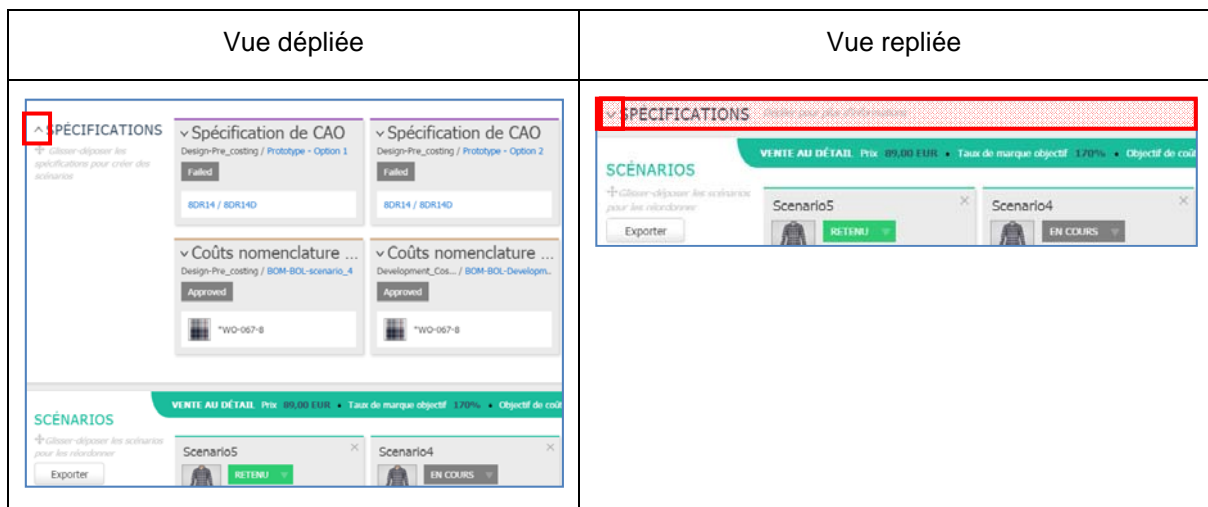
| Vue dépliée | Vue repliée |
|---|---|
| SPÉCIFICATIONS<br>+ Glisser-déposer les spécifications pour créer des scénarios<br>Spécification de CAO<br>Design-Pre_costing / Prototype - Option 1<br>Failed<br>8DR14 / 8DR14D<br>Spécification de CAO<br>Design-Pre_costing / Prototype - Option 2<br>Failed<br>8DR14 / 8DR14D<br>Coûts nomenclature ...<br>Design-Pre_costing / BOM-BOL-scenario_4<br>Approved<br>*WO-067-8<br>Coûts nomenclature ...<br>Development_Cos... / BOM-BOL-Developm...<br>Approved<br>*WO-067-8<br>SCÉNARIOS<br>VENTE AU DÉTAIL Prix 89,00 EUR • Taux de marque objectif 170% • Objectif de coût<br>+ Glisser-déposer les scénarios pour les réordonner<br>Exporter<br>Scenario5<br>RETENU<br>Scenario4<br>EN COURS | SPÉCIFICATIONS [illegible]<br>SCÉNARIOS<br>VENTE AU DÉTAIL Prix 89,00 EUR • Taux de marque objectif 170% • Objectif de coût<br>+ Glisser-déposer les scénarios pour les réordonner<br>Exporter<br>Scenario5<br>RETENU<br>Scenario4<br>EN COURS |